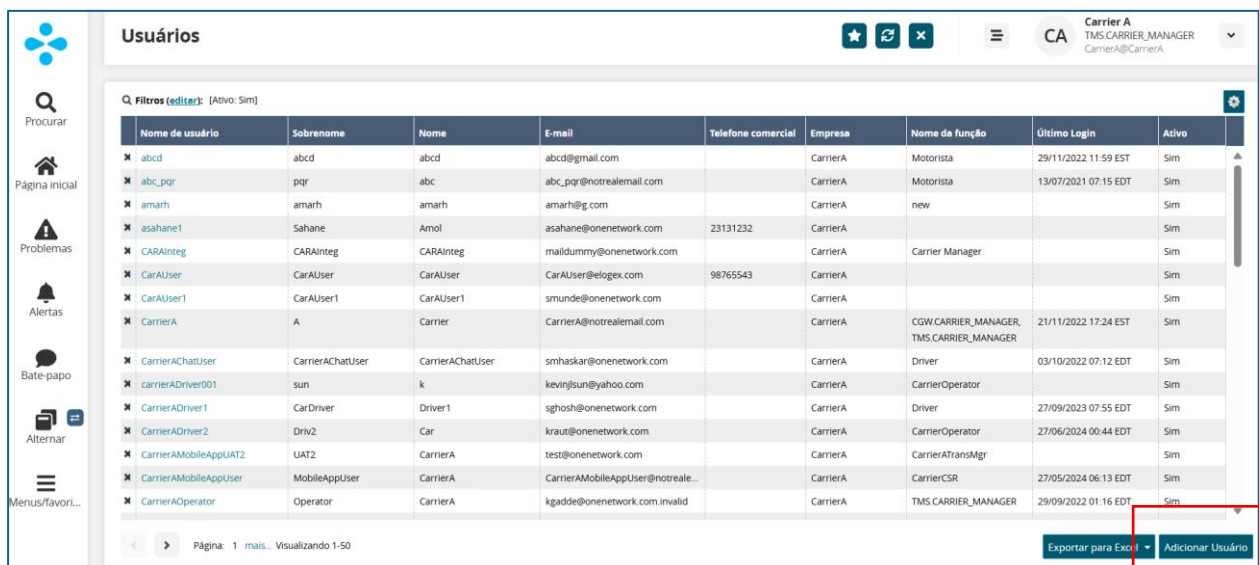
Usuários

CA Carrier A
TMS.CARRIER_MANAGER
CarrierA@CarrierA

Procurar
Página inicial
Problemas
Alertas
Bate-papo
Alternar
Menus/favori...

Filtros (editar): [Ativo: Sim]

| Nome de usuário | Sobrenome | Nome | E-mail | Telefone comercial | Empresa | Nome da função | Último Login | Ativo |
|---|---|---|---|---|---|---|---|---|
| abcd | abcd | abcd | abcd@gmail.com | | CarrierA | Motorista | 29/11/2022 11:59 EST | Sim |
| abc_pqr | pqr | abc | abc_pqr@notrealemail.com | | CarrierA | Motorista | 13/07/2021 07:15 EDT | Sim |
| amarh | amarh | amarh | amarh@g.com | | CarrierA | new | | Sim |
| asahane1 | Sahane | Amol | asahane@onenetwork.com | 23131232 | CarrierA | | | Sim |
| CARAInteg | CARAInteg | CARAInteg | maildummy@onenetwork.com | | CarrierA | Carrier Manager | | Sim |
| CarAUser | CarAUser | CarAUser | CarAUser@elogex.com | 98765543 | CarrierA | | | Sim |
| CarAUser1 | CarAUser1 | CarAUser1 | smunde@onenetwork.com | | CarrierA | | | Sim |
| CarrierA | A | Carrier | CarrierA@notrealemail.com | | CarrierA | CGW.CARRIER_MANAGER, TMS.CARRIER_MANAGER | 21/11/2022 17:24 EST | Sim |
| CarrierAChatUser | CarrierAChatUser | CarrierAChatUser | smhaskar@onenetwork.com | | CarrierA | Driver | 03/10/2022 07:12 EDT | Sim |
| carrierADriver001 | sun | k | kevinjlsun@yahoo.com | | CarrierA | CarrierOperator | | Sim |
| CarrierADriver1 | CarDriver | Driver1 | sghosh@onenetwork.com | | CarrierA | Driver | 27/09/2023 07:55 EDT | Sim |
| CarrierADriver2 | Driv2 | Car | kraut@onenetwork.com | | CarrierA | CarrierOperator | 27/06/2024 00:44 EDT | Sim |
| CarrierAMobileAppUAT2 | UAT2 | CarrierA | test@onenetwork.com | | CarrierA | CarrierATransMgr | | Sim |
| CarrierAMobileAppUser | MobileAppUser | CarrierA | CarrierAMobileAppUser@notreale... | | CarrierA | CarrierCSR | 27/05/2024 06:13 EDT | Sim |
| CarrierAOperator | Operator | CarrierA | kgadde@onenetwork.com.invalid | | CarrierA | TMS.CARRIER_MANAGER | 29/09/2022 01:16 EDT | Sim |

Página: 1 mais... Visualizando 1-50

Exportar para Excel
Adicionar Usuário